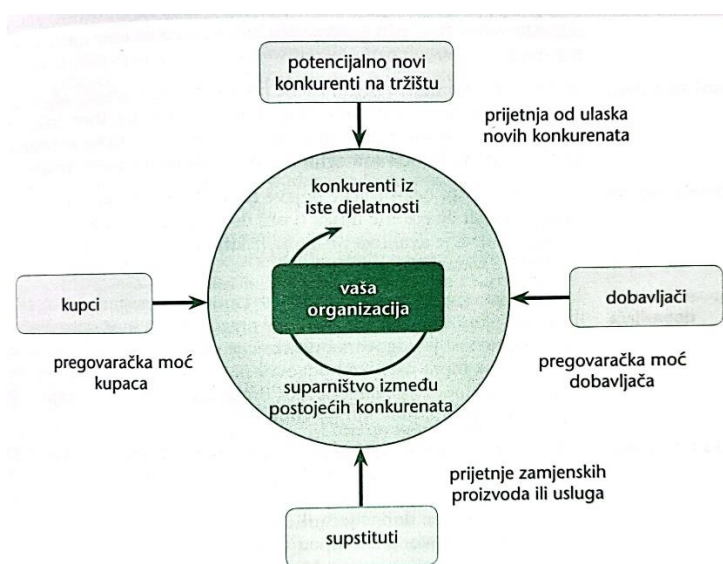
potencijalno novi konkurenti na tržištu

prijetnja od ulaska novih konkurenata

konkurenti iz iste djelatnosti

vaša organizacija

suparništvo između postojećih konkurenata

kupci

pregovaračka moć kupaca

dobavljači

pregovaračka moć dobavljača

prijetnje zamjenskih proizvoda ili usluga

supstituti